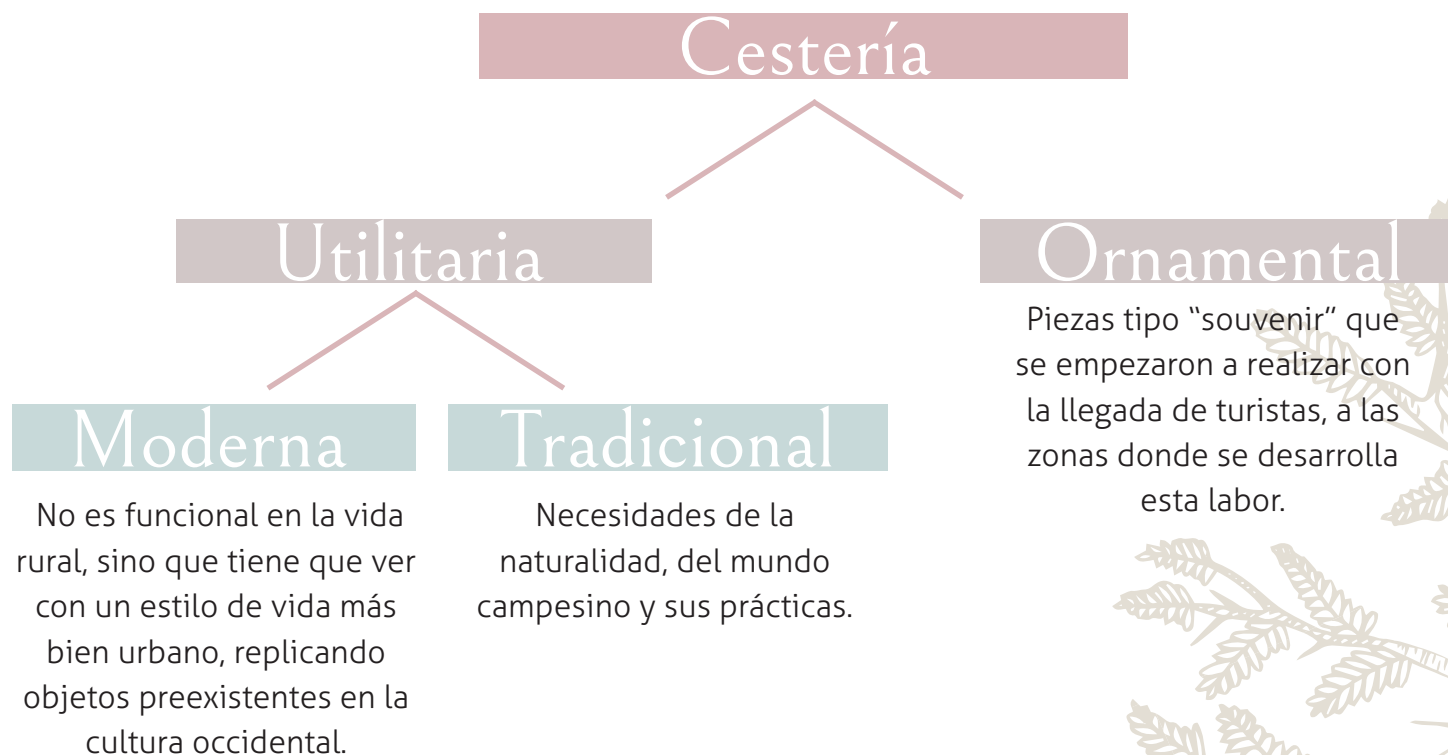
Cestería

Utilitaria

Ornamental

Piezas tipo "souvenir" que se empezaron a realizar con la llegada de turistas, a las zonas donde se desarrolla esta labor.

Moderna

No es funcional en la vida rural, sino que tiene que ver con un estilo de vida más bien urbano, replicando objetos preexistentes en la cultura occidental.

Tradicional

Necesidades de la naturalidad, del mundo campesino y sus prácticas.